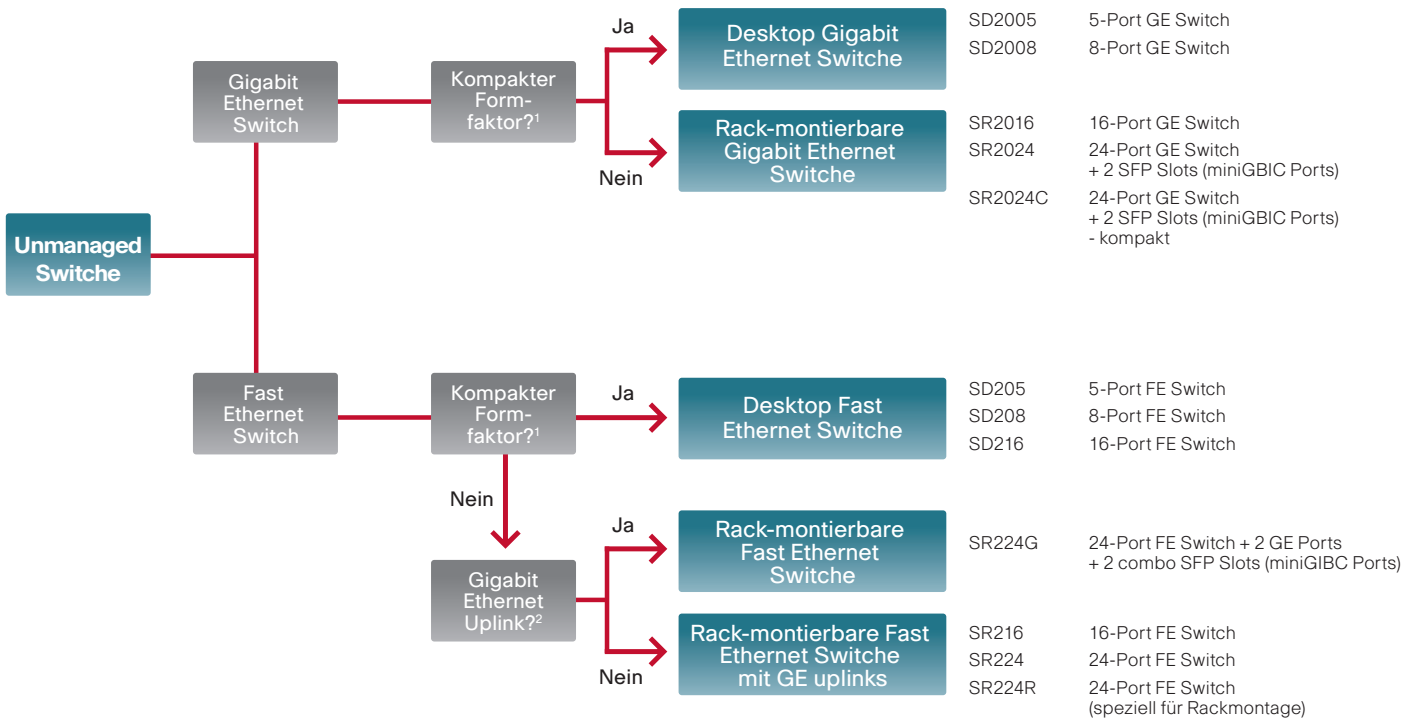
Unmanaged Switche

Gigabit Ethernet Switch

Kompakter Formfaktor?$^1$

Ja

Desktop Gigabit Ethernet Switche

| | |
|---|---|
| SD2005 | 5-Port GE Switch |
| SD2008 | 8-Port GE Switch |

Nein

Rack-montierbare Gigabit Ethernet Switche

| | |
|---|---|
| SR2016 | 16-Port GE Switch |
| SR2024 | 24-Port GE Switch + 2 SFP Slots (miniGBIC Ports) |
| SR2024C | 24-Port GE Switch + 2 SFP Slots (miniGBIC Ports) - kompakt |

Fast Ethernet Switch

Kompakter Formfaktor?$^1$

Ja

Desktop Fast Ethernet Switche

| | |
|---|---|
| SD205 | 5-Port FE Switch |
| SD208 | 8-Port FE Switch |
| SD216 | 16-Port FE Switch |

Nein

Gigabit Ethernet Uplink?$^2$

Ja

Rack-montierbare Fast Ethernet Switche

| | |
|---|---|
| SR224G | 24-Port FE Switch + 2 GE Ports + 2 combo SFP Slots (miniGIBC Ports) |

Nein

Rack-montierbare Fast Ethernet Switche mit GE uplinks

| | |
|---|---|
| SR216 | 16-Port FE Switch |
| SR224 | 24-Port FE Switch |
| SR224R | 24-Port FE Switch (speziell für Rackmontage) |